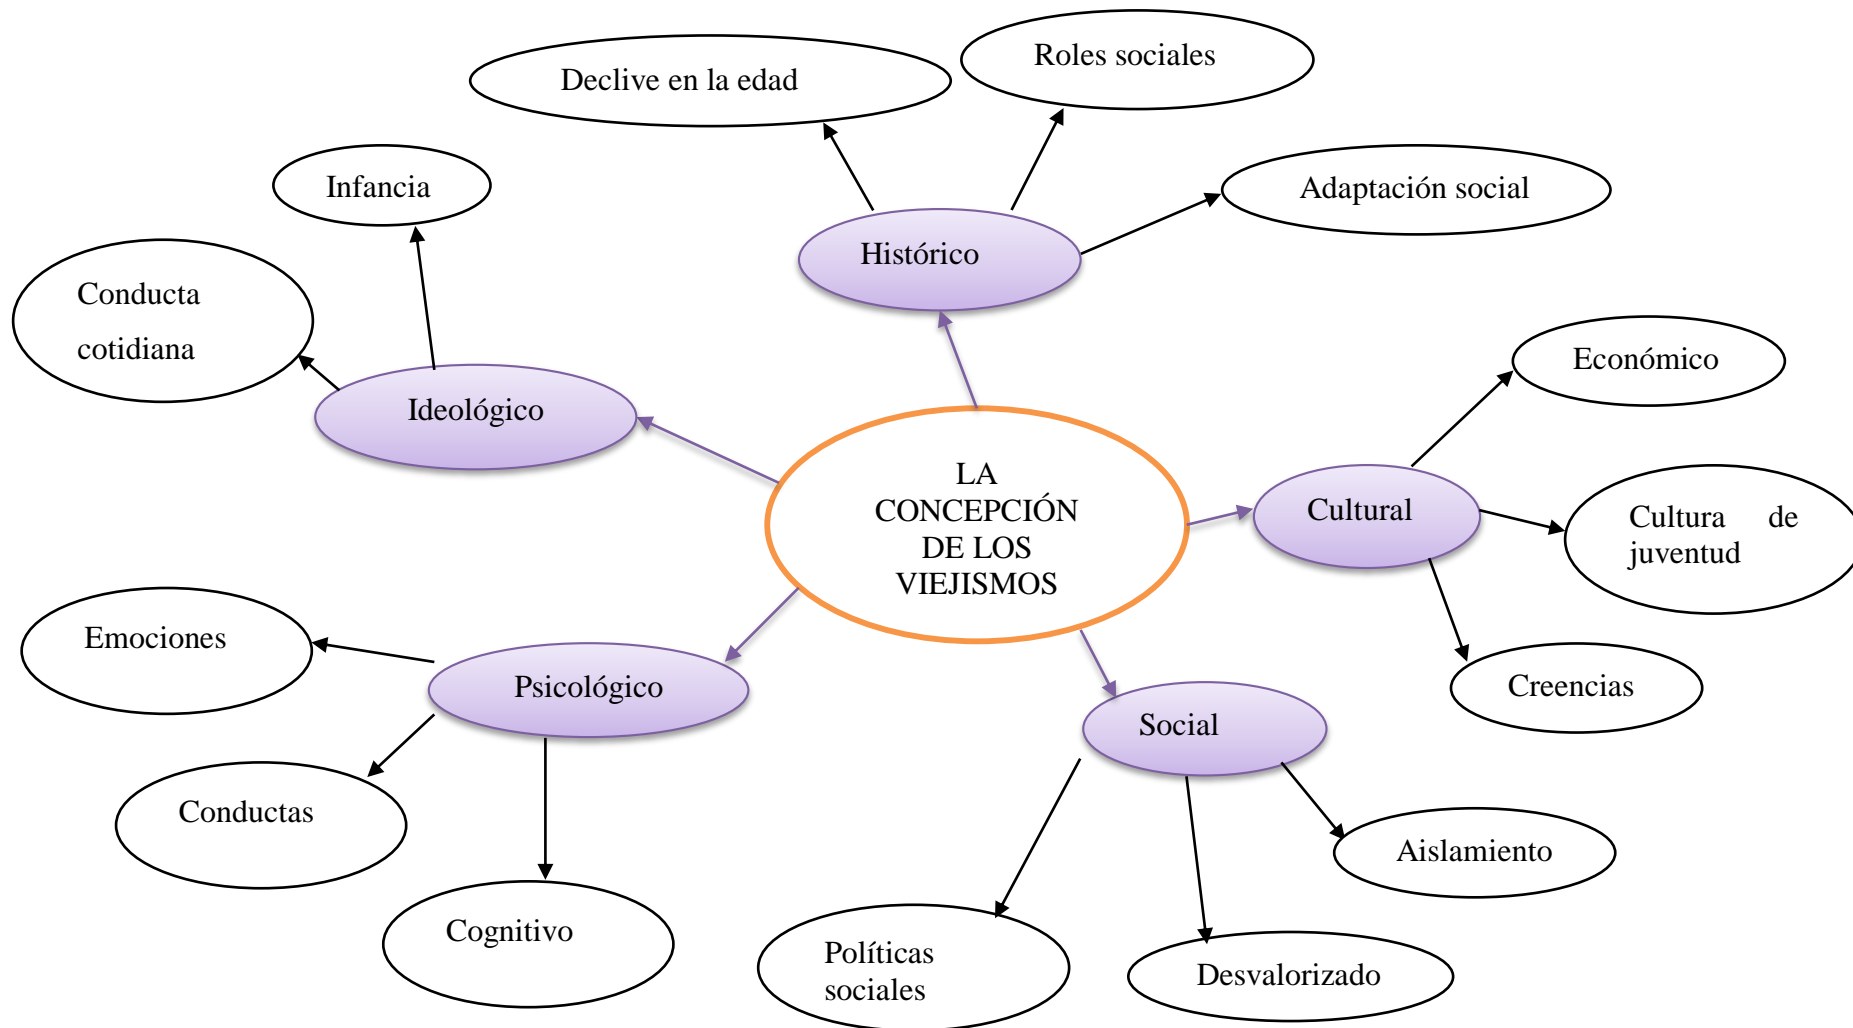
Declive en la edad

Roles sociales

Adaptación social

Histórico

Infancia

Conducta cotidiana

Ideológico

LA CONCEPCIÓN DE LOS VIEJISMOS

Económico

Cultural

Cultura de juventud

Creencias

Emociones

Psicológico

Conductas

Cognitivo

Social

Aislamiento

Políticas sociales

Desvalorizado